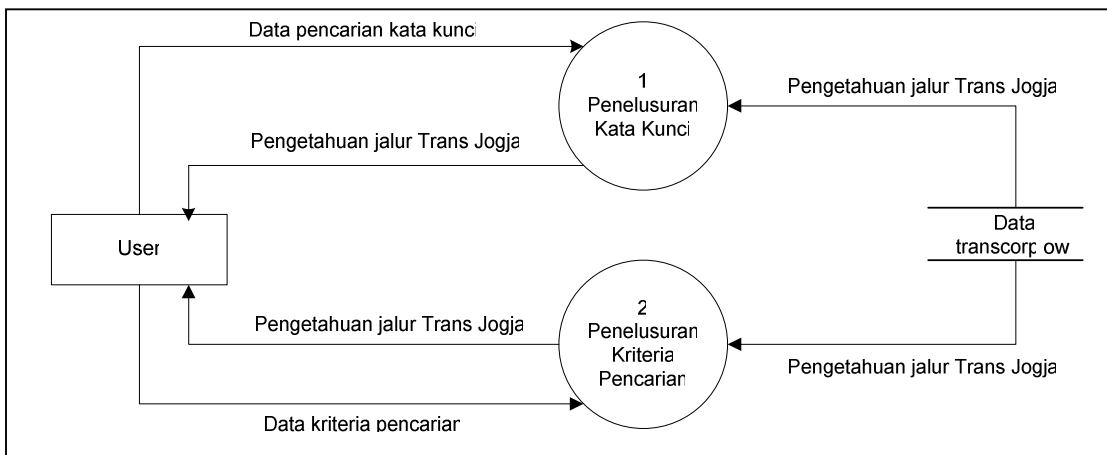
Data pencarian kata kunci

1
Penelusuran
Kata Kunci

Pengetahuan jalur Trans Jogja

Pengetahuan jalur Trans Jogja

User

Data
transcorp ow

2
Penelusuran
Kriteria
Pencarian

Pengetahuan jalur Trans Jogja

Pengetahuan jalur Trans Jogja

Data kriteria pencarian